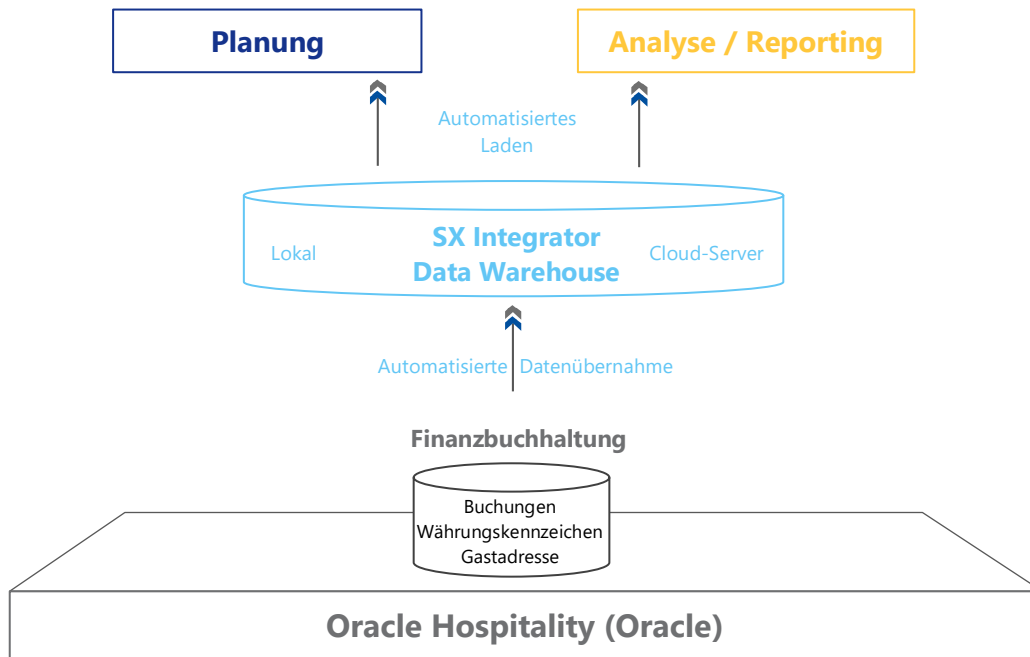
Planung

Analyse / Reporting

Automatisiertes Laden

SX Integrator Data Warehouse

Lokal

Cloud-Server

Automatisierte Datenübernahme

Finanzbuchhaltung

Buchungen
Währungskennzeichen
Gastadresse

Oracle Hospitality (Oracle)